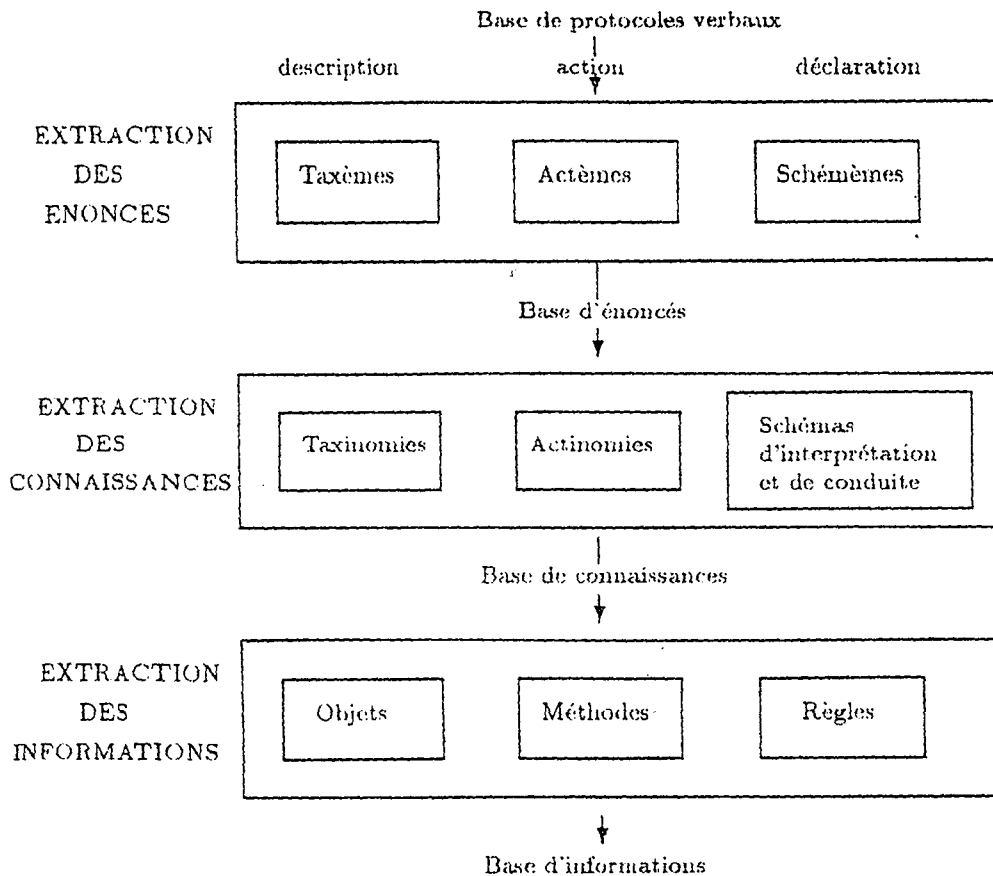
Base de protocoles verbaux

description

action

déclaration

EXTRACTION DES ENONCES

Taxèmes

Actèmes

Schémèmes

Base d'énoncés

EXTRACTION DES CONNAISSANCES

Taxinomies

Actinomies

Schémas d'interprétation et de conduite

Base de connaissances

EXTRACTION DES INFORMATIONS

Objets

Méthodes

Règles

Base d'informations